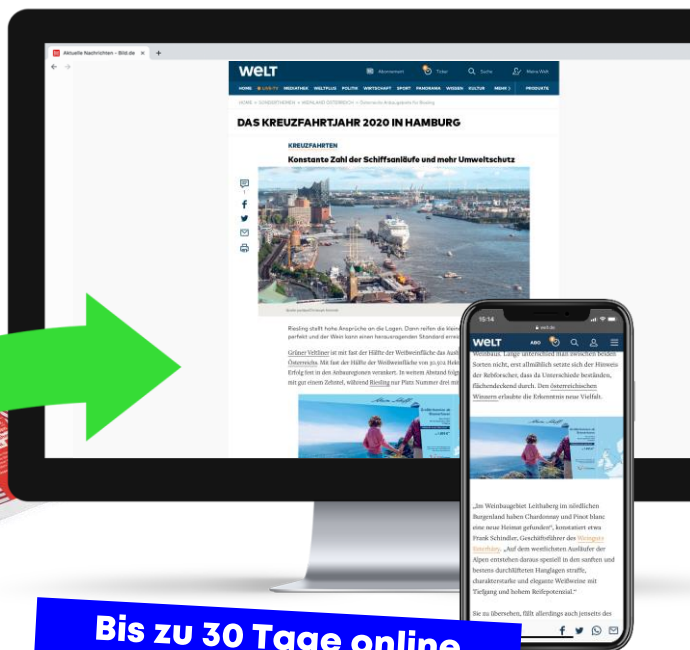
Aktuelle Nachrichten – Bild.de

WELT

Abonnement Ticker Suche Mein Welt

HOME LIVE-TV MEDIATHEK WELTPLUS POLITIK WIRTSCHAFT SPORT PANORAMA WISSEN KULTUR MEHR PRODUKTE

DAS KREUZFAHRTJAHR 2020 IN HAMBURG

KREUZFAHRTEN

Konstante Zahl der Schiffsanläufe und mehr Umweltschutz

Riesling stellt hohe Ansprüche an die Lagen. Dann reifen die kleinen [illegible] perfekt und der Wein kann einen herausragenden Standard erreich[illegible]

Grüner Veltliner ist mit fast der Hälfte der Weißweinfläche das Aush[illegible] Österreichs. Mit fast der Hälfte der Weißweinfläche von 30.902 Hekt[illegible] Erfolg fest in den Anbauregionen verankert. In weitem Abstand folgt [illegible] mit gut einem Zehntel, während Riesling nur Platz Nummer drei mi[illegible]

15:14

welt.de

WELT ABO

Weinbaus. Lange unterschied man zwischen beiden Sorten nicht, erst allmählich setzte sich der Hinweis der Rebforscher, dass da Unterschiede bestünden, flächendeckend durch. Den österreichischen Winzern erlaubte die Erkenntnis neue Vielfalt.

„Im Weinbaugebiet Leithaberg im nördlichen Burgenland haben Chardonnay und Pinot blanc eine neue Heimat gefunden", konstatiert etwa Frank Schindler, Geschäftsführer des Weingute Österreich. „Auf dem westlichen Ausläufer der Alpen entstehen daraus speziell in den sanften und bestens durchlüfteten Hanglagen straffe, charakterstarke und elegante Weißweine mit Tiefgang und hohem Reifepotenzial."

Sie zu überleben, fällt allerdings auch jenseits des

Bis zu 30 Tage online